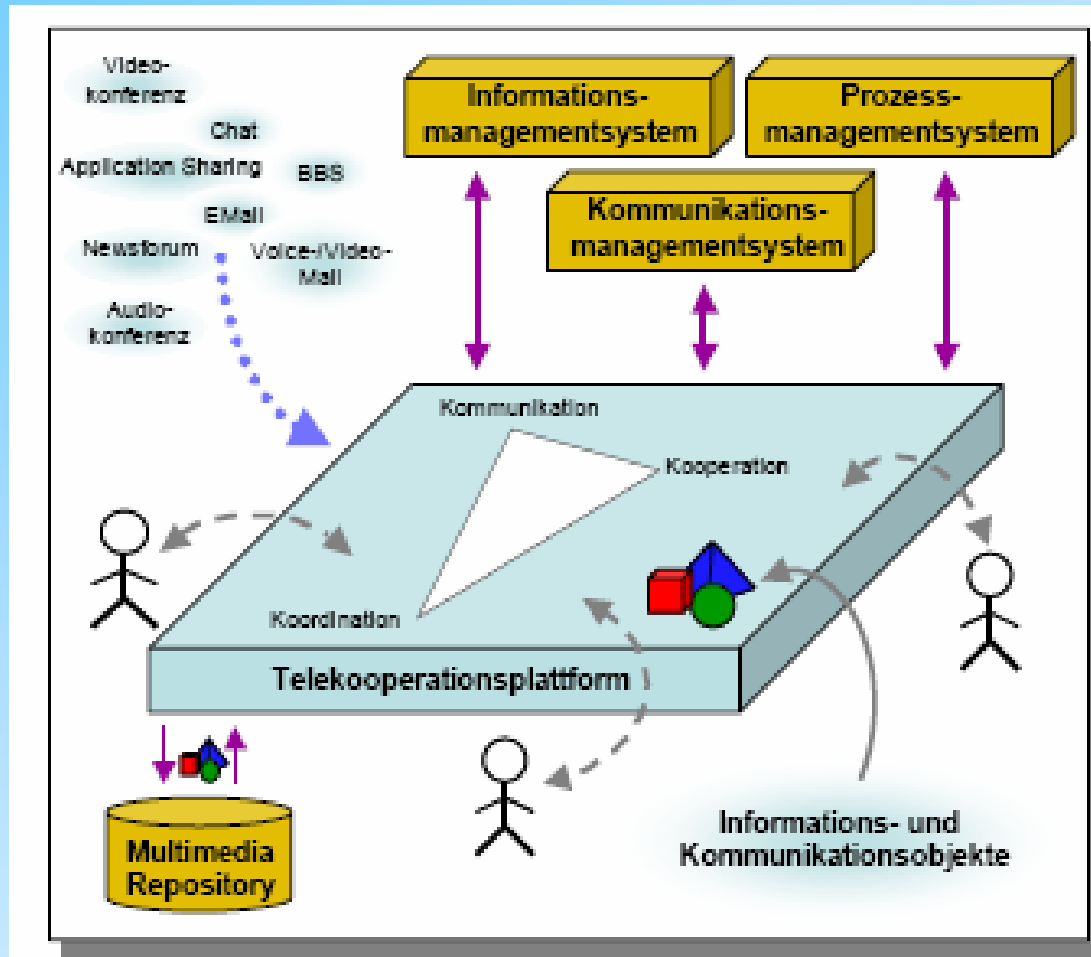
Videokonferenz

Chat

Application Sharing

BBS

EMail

Newsforum

Voice-/Video-Mail

Audiokonferenz

Informationsmanagementsystem

Prozessmanagementsystem

Kommunikationsmanagementsystem

Kommunikation

Kooperation

Koordination

Telekooperationsplattform

Multimedia Repository

Informations- und Kommunikationsobjekte